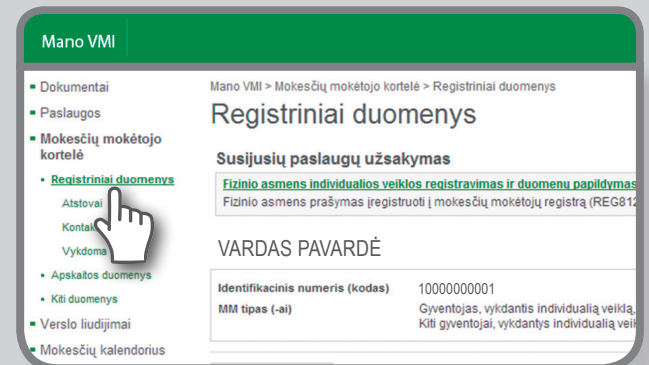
Mano VMI

Dokumentai
Paslaugos
Mokesčių mokėtojo kortelė
Registriniai duomenys
Atstovai
Kontak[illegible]
Vykdoma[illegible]
Apskaitos duomenys
Kiti duomenys
Verslo liudijimai
Mokesčių kalendorius

Mano VMI > Mokesčių mokėtojo kortelė > Registriniai duomenys

Registriniai duomenys

Susijusių paslaugų užsakymas

Fizinio asmens individualios veiklos registravimas ir duomenų papildymas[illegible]
Fizinio asmens prašymas įregistruoti į mokesčių mokėtojų registrą (REG812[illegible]

VARDAS PAVARDĖ

| Identifikacinis numeris (kodas) | 10000000001 |
|---|---|
| MM tipas (-ai) | Gyventojas, vykdantis individualią veiklą,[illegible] Kiti gyventojai, vykdantys individualią veik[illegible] |